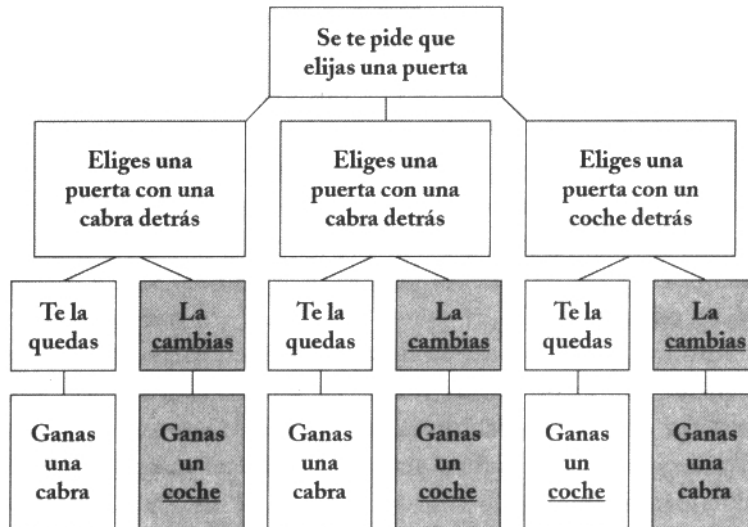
Se te pide que elijas una puerta

Eliges una puerta con una cabra detrás

Eliges una puerta con una cabra detrás

Eliges una puerta con un coche detrás

Te la quedas

La cambias

Te la quedas

La cambias

Te la quedas

La cambias

Ganas una cabra

Ganas un coche

Ganas una cabra

Ganas un coche

Ganas un coche

Ganas una cabra